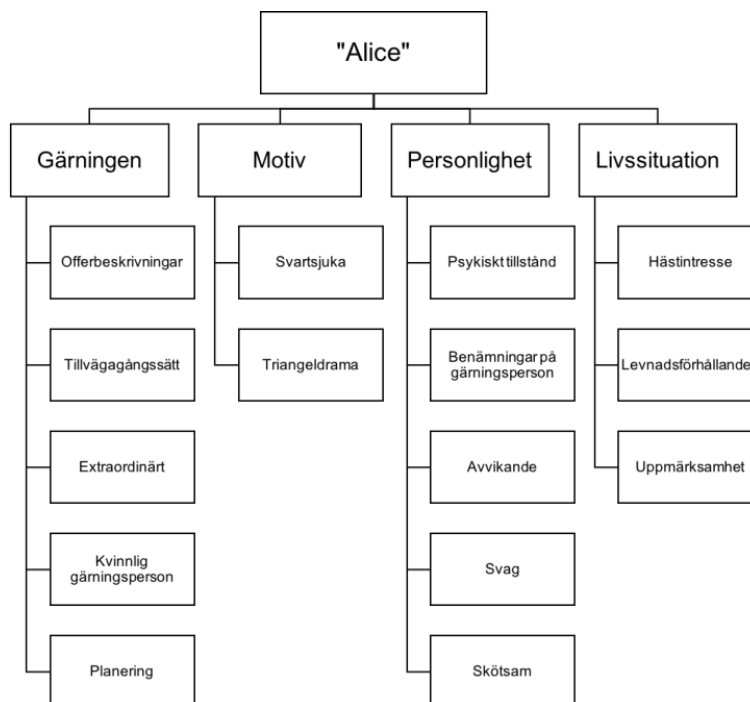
"Alice"

Gärningen

Offerbeskrivningar

Tillvägagångssätt

Extraordinärt

Kvinnlig gärningsperson

Planering

Motiv

Svartsjuka

Triangeldrama

Personlighet

Psykiskt tillstånd

Benämningar på gärningsperson

Avvikande

Svag

Skötsam

Livssituation

Hästintresse

Levnadsförhållande

Uppmärksamhet